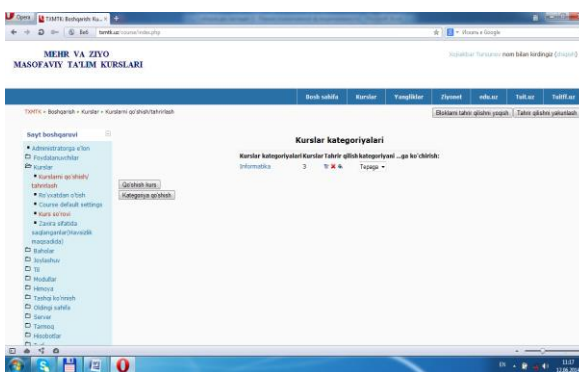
Opera TXMTK: Boshqarish Ku... ×

tsmtk.uz/course/index.php

Поиск в Google

MEHR VA ZIYO
MASOFAVIY TA'LIM KURSLARI

Siz tizimga kirdingiz (Chiqish)

Bosh sahifa | Kurslar | Yangiliklar | Ziyonet | edu.uz | Tuit.uz | Tuitff.uz

TXMTK » Boshqarish » Kurslar » Kurslarni qo'shish/tahrirlash

Bloklarni tahrir qilishni yoqish | Tahrir qilishni yakunlash

Sayt boshqaruvi
Administratorga e'lon
Foydalanuvchilar
Kurslar
Kurslarni qo'shish/ tahrirlash
Ro'yxatdan o'tish
Course default settings
Kurs so'rovi
Zaxira sifatida saqlanganlar(Havozlik maqsadida)
Baholar
Joylashuv
Til
Modullar
Himoya
Tashqi ko'rinish
Oldingi sahifa
Server
Tarmoq
Hisobotlar

Kurslar kategoriyalari

Kurslar kategoriyalari Kurslar Tahrir qilish kategoriyani ...ga ko'chirish:
Informatika 3 Tepaga

Qo'shish kurs
Kategoriya qo'shish

EN 11:17 12.06.2013